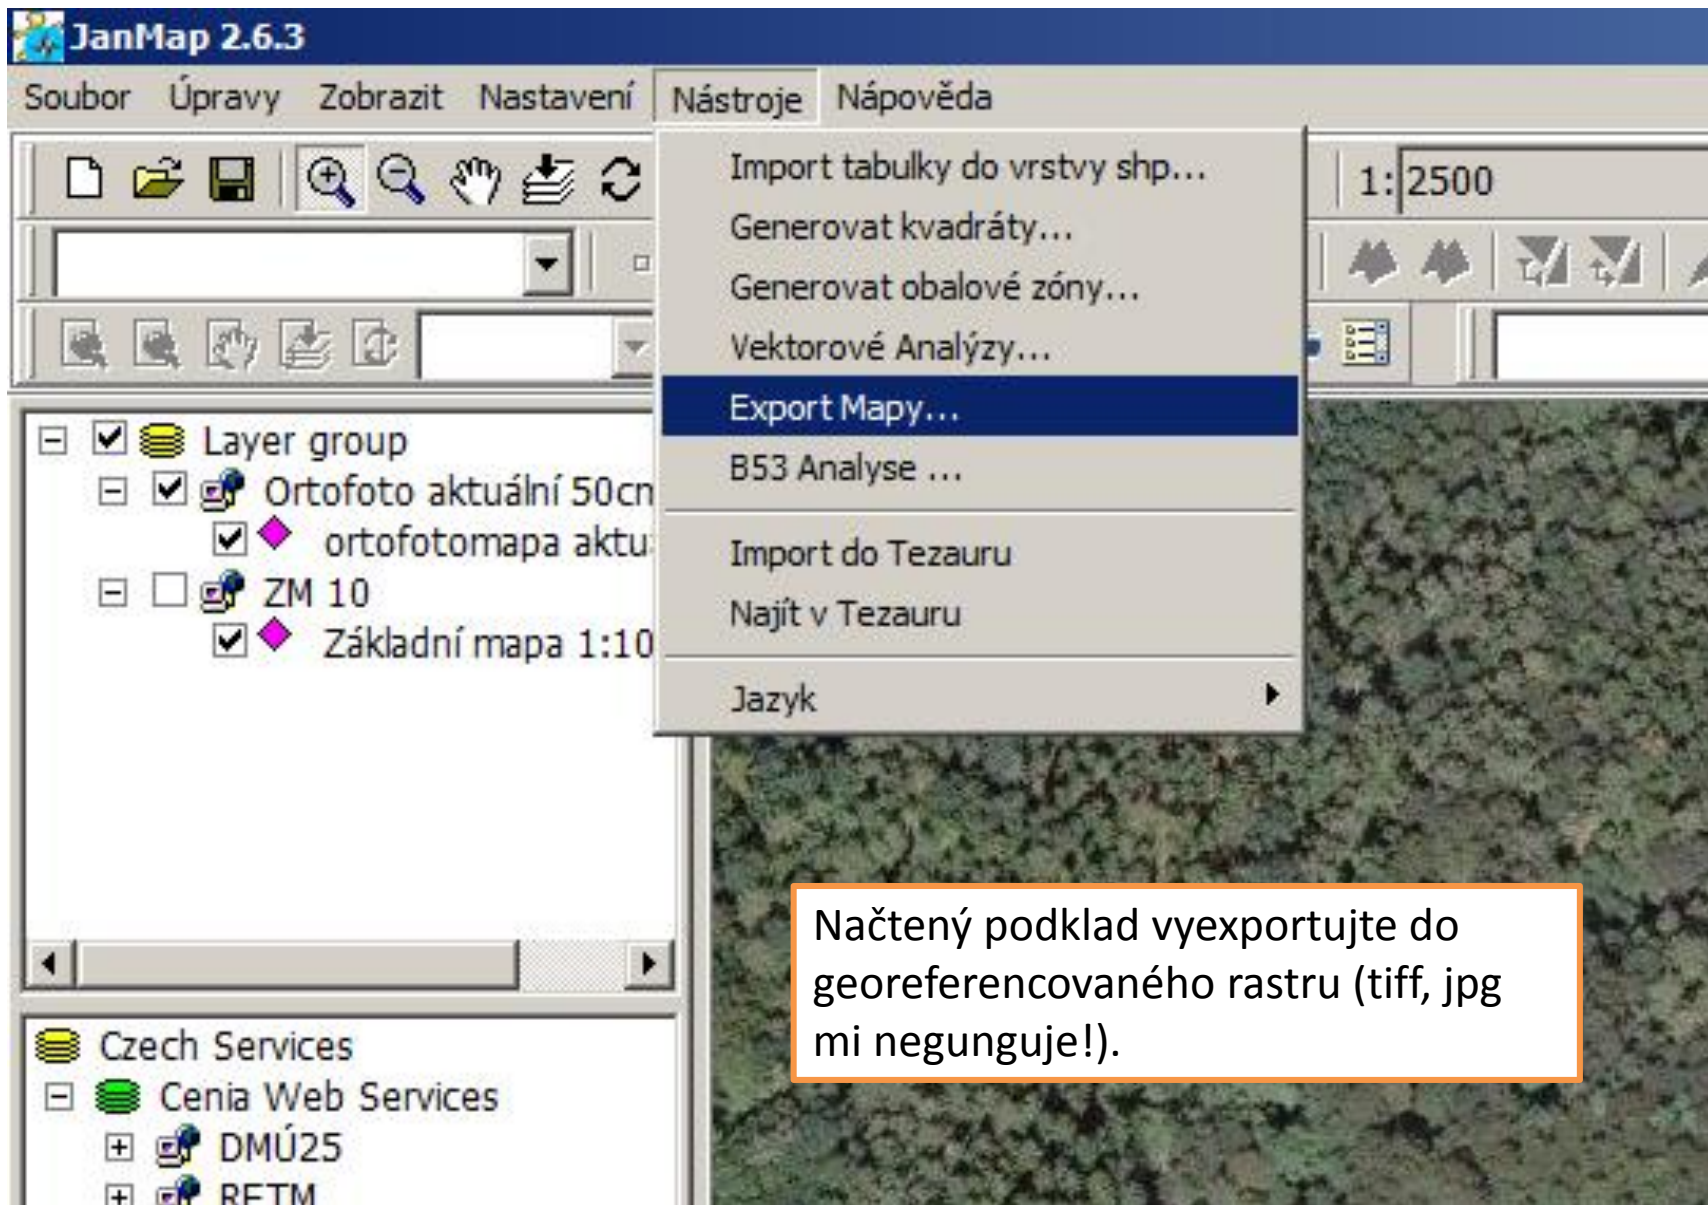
JanMap 2.6.3

Soubor Úpravy Zobrazit Nastavení Nástroje Nápověda

1: 2500

Import tabulky do vrstvy shp...
Generovat kvadráty...
Generovat obalové zóny...
Vektorové Analýzy...
Export Mapy...
B53 Analyse ...
Import do Tezauru
Najít v Tezauru
Jazyk

Layer group
Ortofoto aktuální 50cn
ortofotomapa aktu
ZM 10
Základní mapa 1:10

Czech Services
Cenia Web Services
DMÚ25
RETM

Načtený podklad vyexportujte do georeferencovaného rastru (tiff, jpg mi negunguje!).